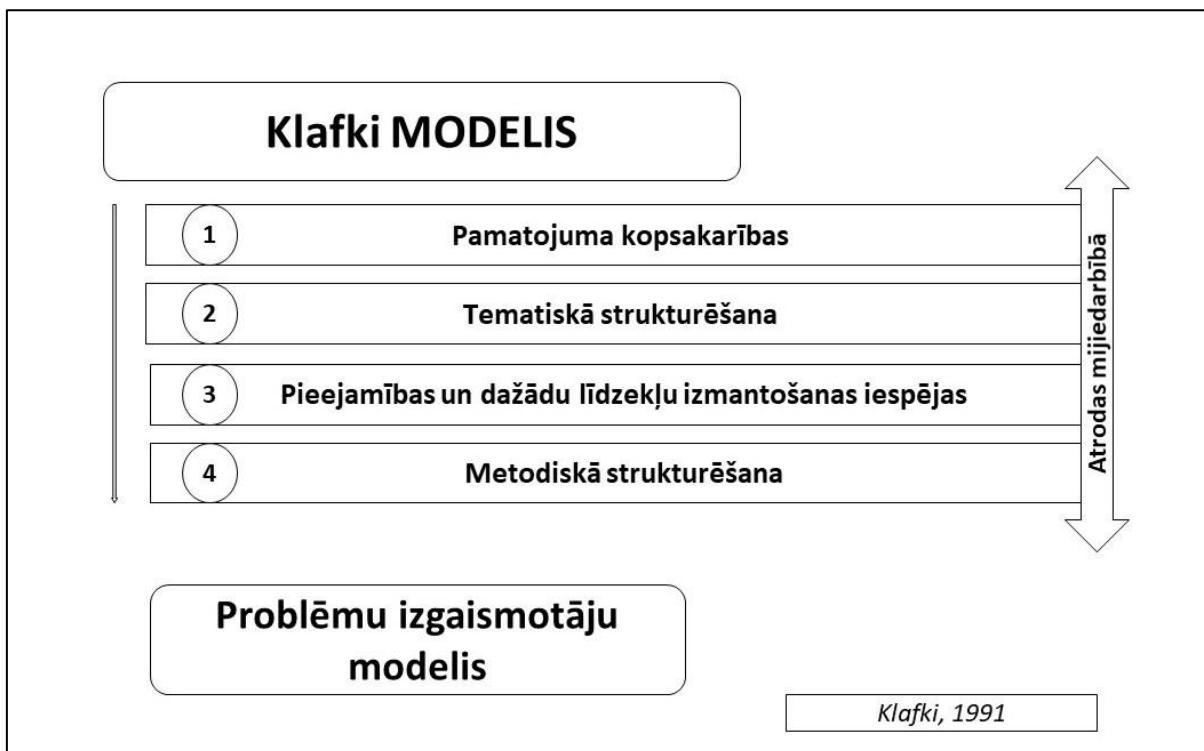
Klafki MODELIS

1 Pamatojuma kopsakarības

2 Tematiskā strukturēšana

3 Pieejamības un dažādu līdzekļu izmantošanas iespējas

4 Metodiskā strukturēšana

Atrodas mijiedarbībā

Problēmu izgaismotāju modelis

Klafki, 1991